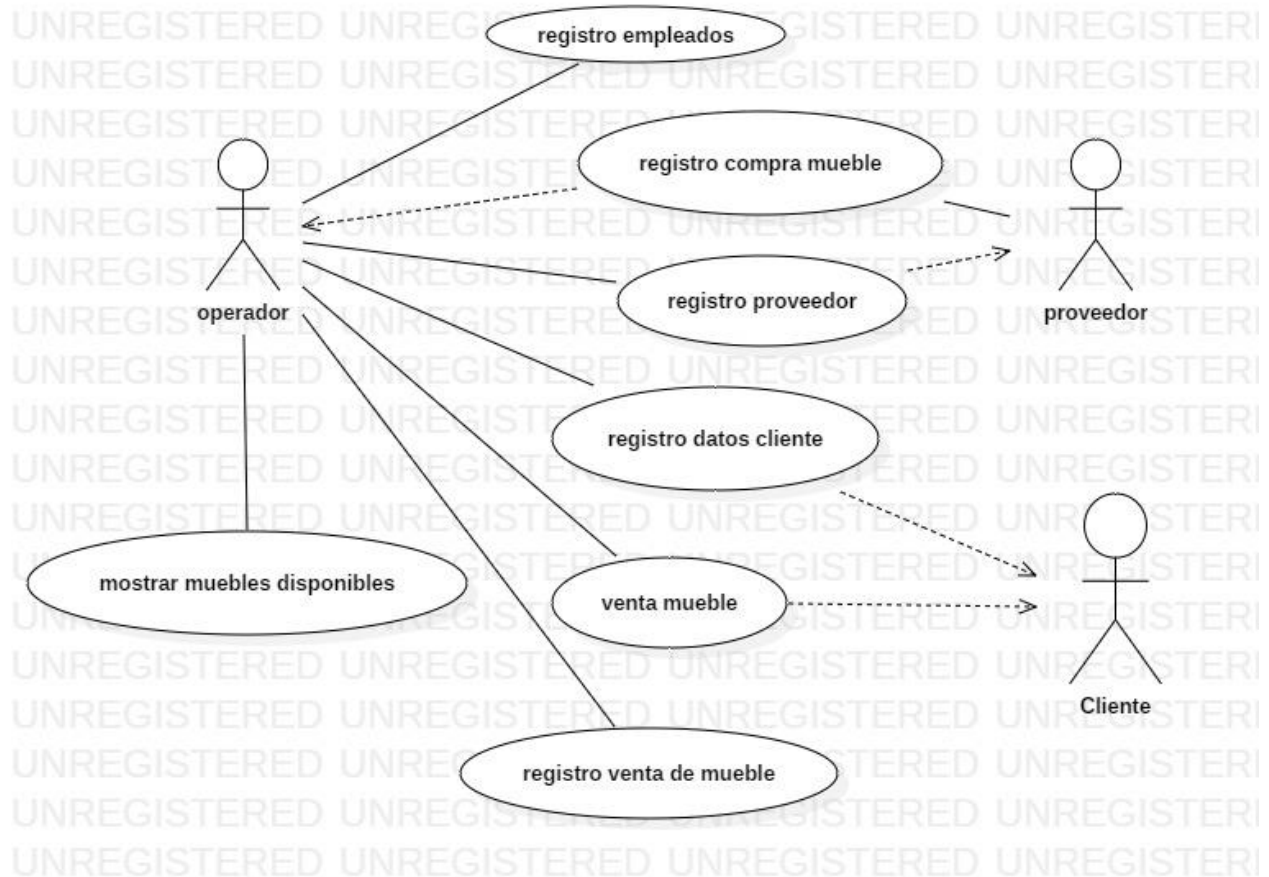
registro empleados

registro compra mueble

operador

registro proveedor

proveedor

registro datos cliente

mostrar muebles disponibles

venta mueble

Cliente

registro venta de mueble

UNREGISTERED UNREGISTERED UNREGISTERED UNREGISTERED